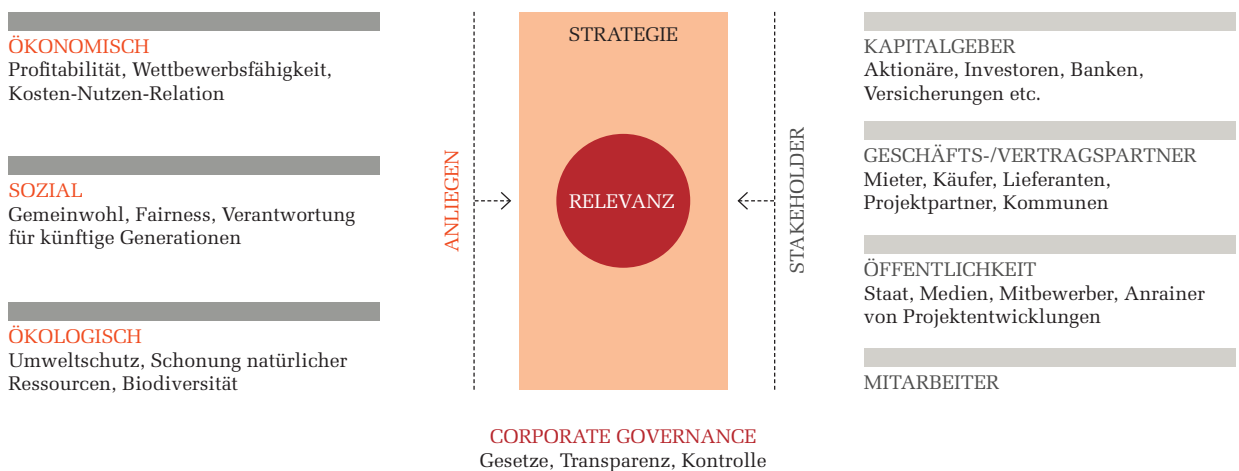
ÖKONOMISCH
Profitabilität, Wettbewerbsfähigkeit, Kosten-Nutzen-Relation

SOZIAL
Gemeinwohl, Fairness, Verantwortung für künftige Generationen

ÖKOLOGISCH
Umweltschutz, Schonung natürlicher Ressourcen, Biodiversität

ANLIEGEN

STRATEGIE

RELEVANZ

STAKEHOLDER

KAPITALGEBER
Aktionäre, Investoren, Banken, Versicherungen etc.

GESCHÄFTS-/VERTRAGSPARTNER
Mieter, Käufer, Lieferanten, Projektpartner, Kommunen

ÖFFENTLICHKEIT
Staat, Medien, Mitbewerber, Anrainer von Projektentwicklungen

MITARBEITER

CORPORATE GOVERNANCE
Gesetze, Transparenz, Kontrolle